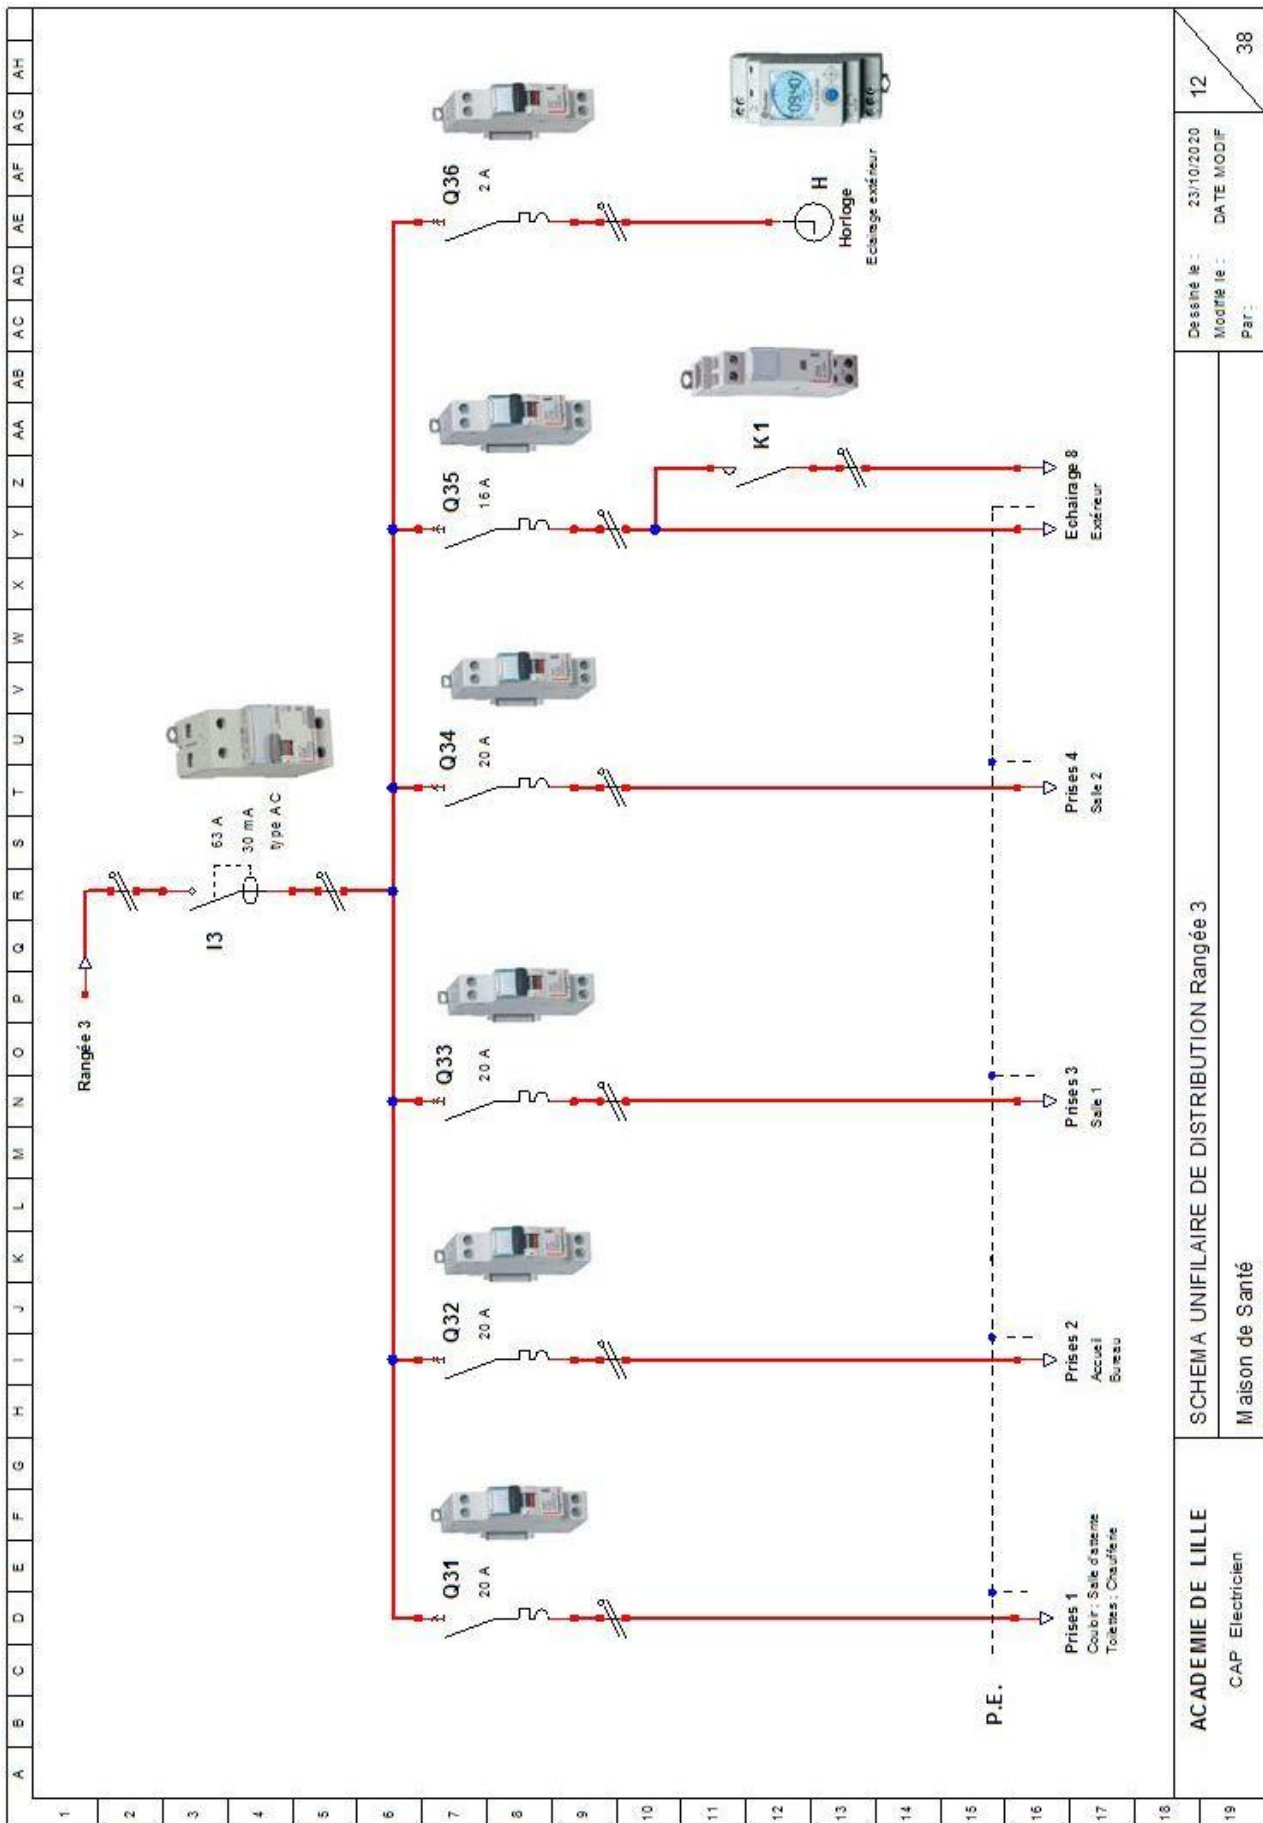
A B C D E F G H I J K L M N O P Q R S T U V W X Y Z AA AB AC AD AE AF AG AH

1 2 3 4 5 6 7 8 9 10 11 12 13 14 15 16 17 18 19

Rangée 3

I3

63 A
30 mA
type AC

Q31
20 A

Q32
20 A

Q33
20 A

Q34
20 A

Q35
16 A

Q36
2 A

K1

H
Horloge
Eclairage extérieur

P.E.

Prises 1
Couloir : Salle d'attente
Toilettes : Chaufferie

Prises 2
Accueil
Bureau

Prises 3
Salle 1

Prises 4
Salle 2

Eclairage 8
Extérieur

ACADEMIE DE LILLE
CAP Electricien

SCHEMA UNIFILAIRE DE DISTRIBUTION Rangée 3
Maison de Santé

Dessiné le : 23/10/2020
Modifié le : DATE MODIF
Par :

12
38